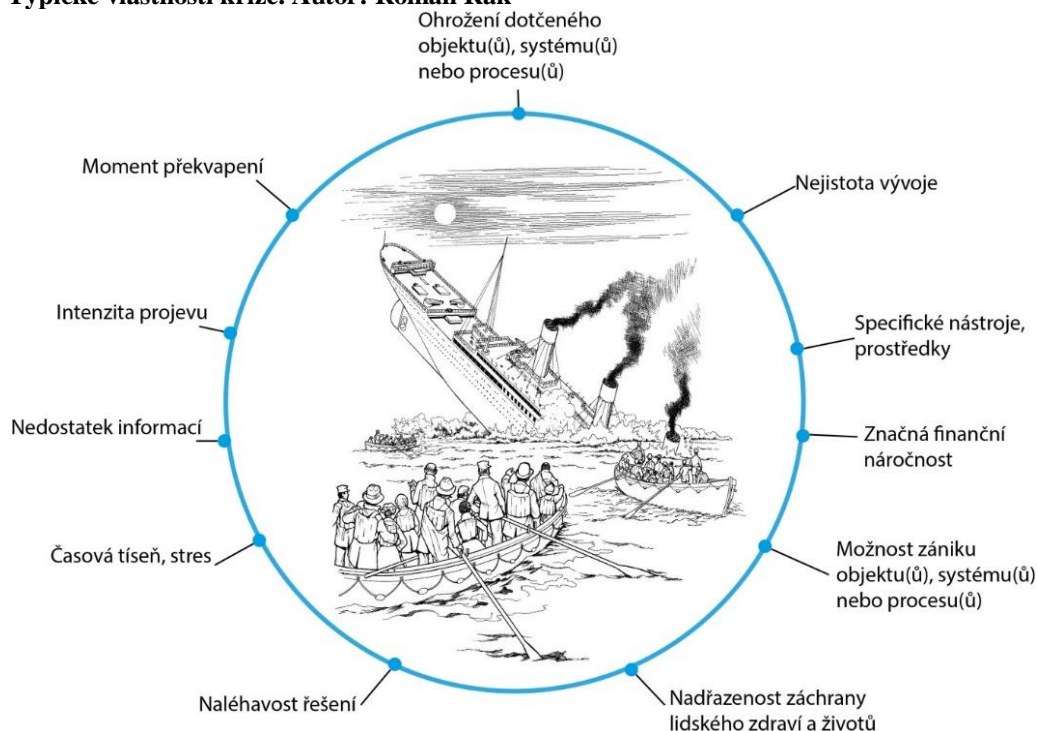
Typické vlastnosti krize. Autor: Roman Rak

Ohrožení dotčeného objektu(ů), systému(ů) nebo procesu(ů)

Nejistota vývoje

Specifické nástroje, prostředky

Značná finanční náročnost

Možnost zániku objektu(ů), systému(ů) nebo procesu(ů)

Nadřazenost záchrany lidského zdraví a životů

Naléhavost řešení

Časová tíseň, stres

Nedostatek informací

Intenzita projevu

Moment překvapení